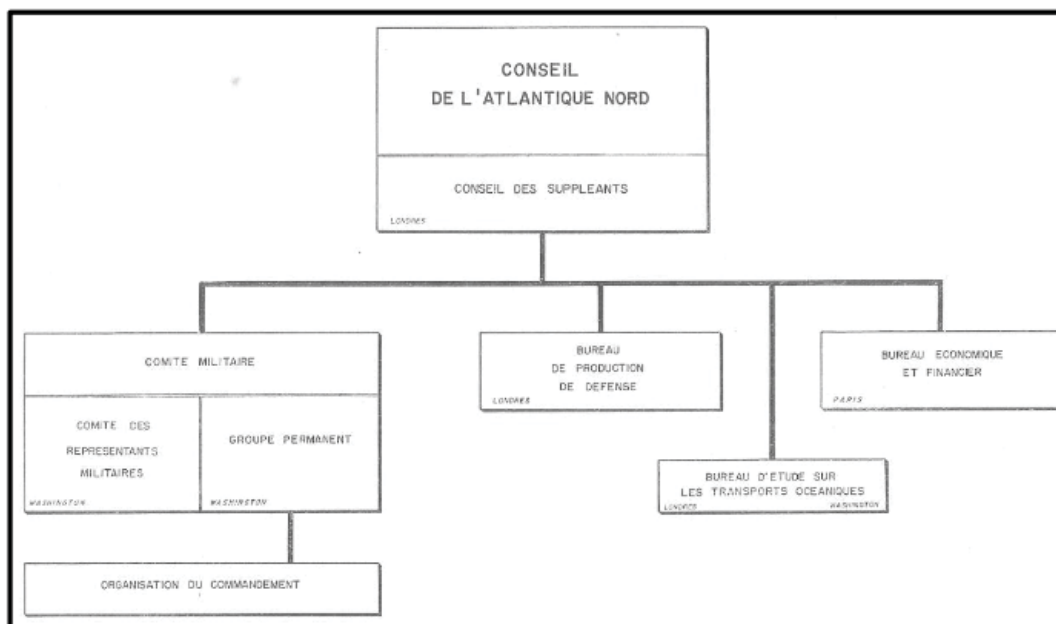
CONSEIL
DE L'ATLANTIQUE NORD

CONSEIL DES SUPPLEANTS

LONDRES

COMITE MILITAIRE

COMITE DES
REPRESENTANTS
MILITAIRES

WASHINGTON

GROUPE PERMANENT

WASHINGTON

ORGANISATION DU COMMANDEMENT

BUREAU
DE PRODUCTION
DE DEFENSE

LONDRES

BUREAU D'ETUDE SUR
LES TRANSPORTS OCEANIQUES

LONDRES WASHINGTON

BUREAU ECONOMIQUE
ET FINANCIER

PARIS